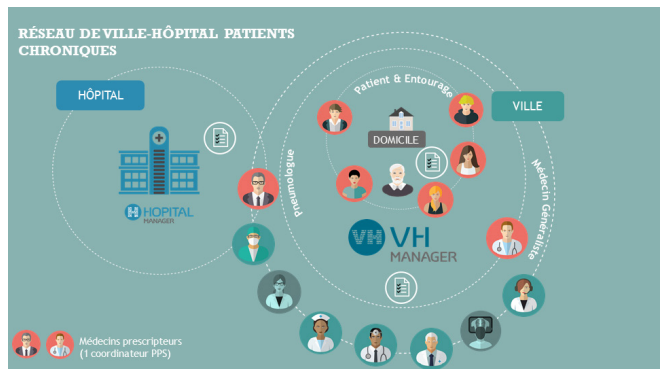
RÉSEAU DE VILLE-HÔPITAL PATIENTS CHRONIQUES

HÔPITAL

HOPITAL MANAGER

VILLE

Patient & Entourage

DOMICILE

Pneumologue

Médecin Généraliste

VH VH MANAGER

Médecins prescripteurs (1 coordinateur PPS)